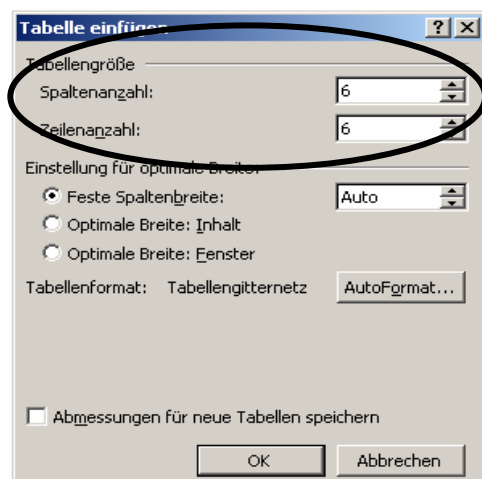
Tabelle einfügen

? X

Tabellengröße

Spaltenanzahl: 6

Zeilenanzahl: 6

Einstellung für optimale Breite

Feste Spaltenbreite: Auto

Optimale Breite: Inhalt

Optimale Breite: Fenster

Tabellenformat: Tabellengitternetz AutoFormat...

Abmessungen für neue Tabellen speichern

OK Abbrechen